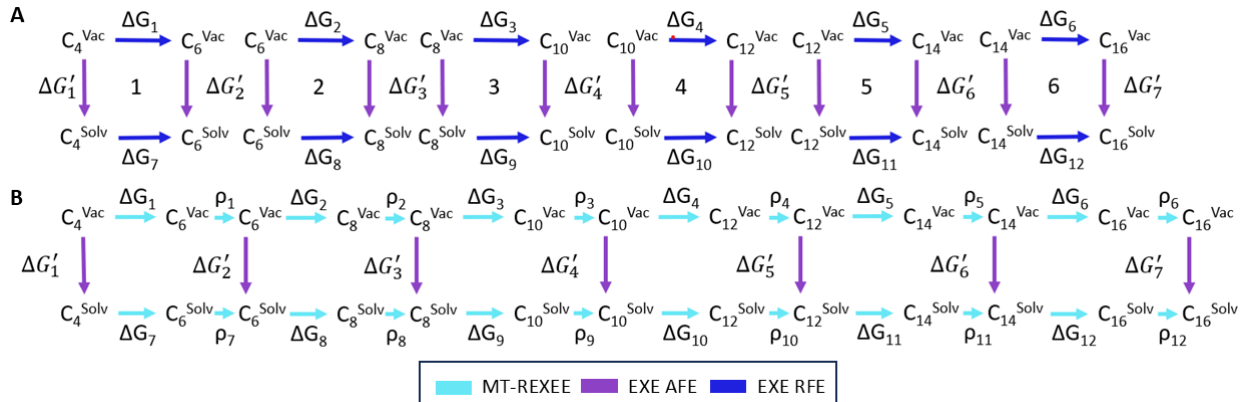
A

$C_4^{Vac}$ $\Delta G_1$ $C_6^{Vac}$ $C_6^{Vac}$ $\Delta G_2$ $C_8^{Vac}$ $C_8^{Vac}$ $\Delta G_3$ $C_{10}^{Vac}$ $C_{10}^{Vac}$ $\Delta G_4$ $C_{12}^{Vac}$ $C_{12}^{Vac}$ $\Delta G_5$ $C_{14}^{Vac}$ $C_{14}^{Vac}$ $\Delta G_6$ $C_{16}^{Vac}$

$\Delta G_1'$ 1 $\Delta G_2'$ 2 $\Delta G_3'$ 3 $\Delta G_4'$ 4 $\Delta G_5'$ 5 $\Delta G_6'$ 6 $\Delta G_7'$

$C_4^{Solv}$ $\Delta G_7$ $C_6^{Solv}$ $C_6^{Solv}$ $\Delta G_8$ $C_8^{Solv}$ $C_8^{Solv}$ $\Delta G_9$ $C_{10}^{Solv}$ $C_{10}^{Solv}$ $\Delta G_{10}$ $C_{12}^{Solv}$ $C_{12}^{Solv}$ $\Delta G_{11}$ $C_{14}^{Solv}$ $C_{14}^{Solv}$ $\Delta G_{12}$ $C_{16}^{Solv}$

B

$C_4^{Vac}$ $\Delta G_1$ $C_6^{Vac}$ $\rho_1$ $C_6^{Vac}$ $\Delta G_2$ $C_8^{Vac}$ $\rho_2$ $C_8^{Vac}$ $\Delta G_3$ $C_{10}^{Vac}$ $\rho_3$ $C_{10}^{Vac}$ $\Delta G_4$ $C_{12}^{Vac}$ $\rho_4$ $C_{12}^{Vac}$ $\Delta G_5$ $C_{14}^{Vac}$ $\rho_5$ $C_{14}^{Vac}$ $\Delta G_6$ $C_{16}^{Vac}$ $\rho_6$ $C_{16}^{Vac}$

$\Delta G_1'$ $\Delta G_2'$ $\Delta G_3'$ $\Delta G_4'$ $\Delta G_5'$ $\Delta G_6'$ $\Delta G_7'$

$C_4^{Solv}$ $\Delta G_7$ $C_6^{Solv}$ $\rho_7$ $C_6^{Solv}$ $\Delta G_8$ $C_8^{Solv}$ $\rho_8$ $C_8^{Solv}$ $\Delta G_9$ $C_{10}^{Solv}$ $\rho_9$ $C_{10}^{Solv}$ $\Delta G_{10}$ $C_{12}^{Solv}$ $\rho_{10}$ $C_{12}^{Solv}$ $\Delta G_{11}$ $C_{14}^{Solv}$ $\rho_{11}$ $C_{14}^{Solv}$ $\Delta G_{12}$ $C_{16}^{Solv}$ $\rho_{12}$ $C_{16}^{Solv}$

MT-REXEE EXE AFE EXE RFE